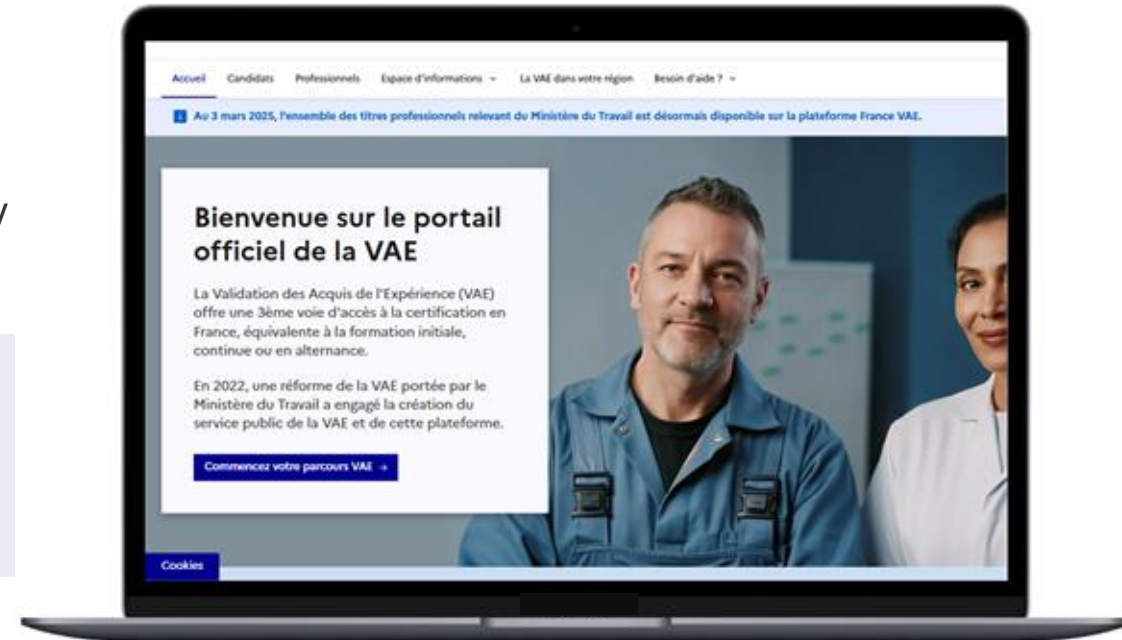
Accueil Candidats Professionnels Espace d'informations La VAE dans votre région Besoin d'aide ?

Au 3 mars 2025, l'ensemble des titres professionnels relevant du Ministère du Travail est désormais disponible sur la plateforme France VAE.

Bienvenue sur le portail officiel de la VAE

La Validation des Acquis de l'Expérience (VAE) offre une 3ème voie d'accès à la certification en France, équivalente à la formation initiale, continue ou en alternance.

En 2022, une réforme de la VAE portée par le Ministère du Travail a engagé la création du service public de la VAE et de cette plateforme.

Commencez votre parcours VAE →

Cookies